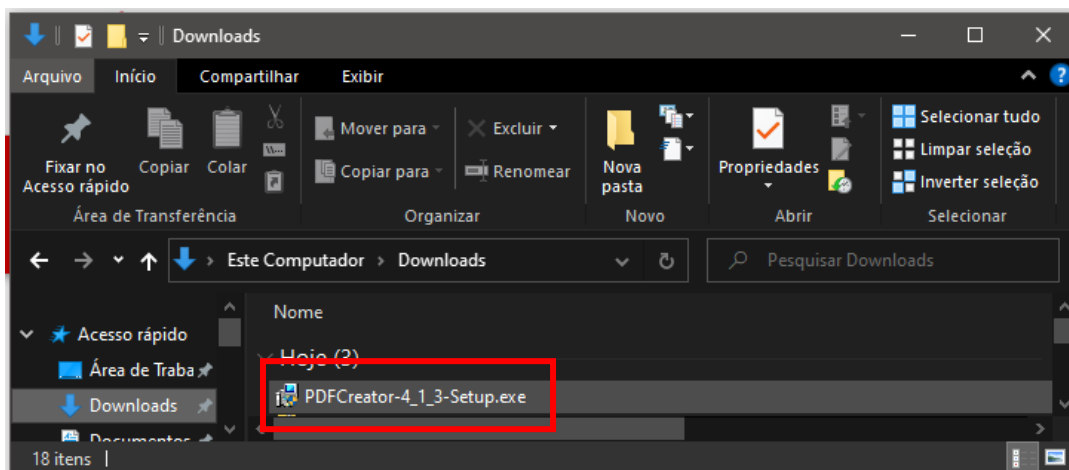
Downloads

Arquivo Início Compartilhar Exibir

Fixar no Acesso rápido
Copiar
Colar
Área de Transferência

Mover para
Copiar para
Excluir
Renomear
Organizar

Nova pasta
Novo

Propriedades
Abrir

Selecionar tudo
Limpar seleção
Inverter seleção
Selecionar

Este Computador > Downloads

Pesquisar Downloads

Acesso rápido
Área de Traba
Downloads
Documentos

Nome
Hoje (3)
PDFCreator-4_1_3-Setup.exe

18 itens